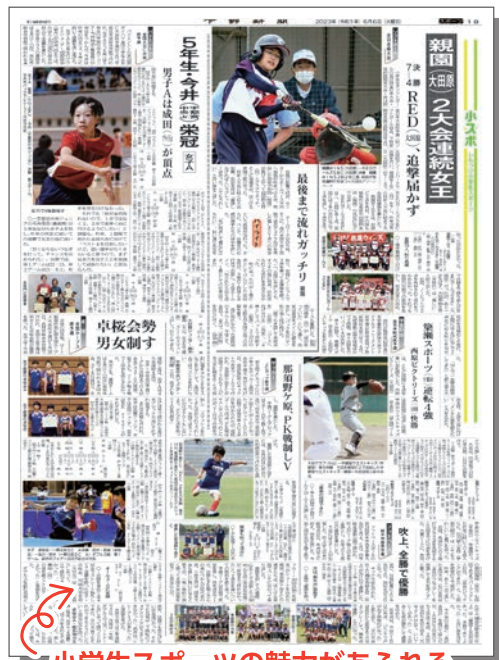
下野新聞 2023年(令和5年)6月6日(火曜日) 19

小スポ

親園(大田原)2大会連続女王

7決 RED(宇都宮)追撃届かず

5年生・今井(…)栄冠

男子Aは成田(…)が頂点

最後まで流れガッチリ

卓桜会勢男女制す

那須野ケ原 PK戦制しV

染織スポーツ(…)逆転4強

吹上 全勝で優勝

小学生スポーツの魅力があふれる